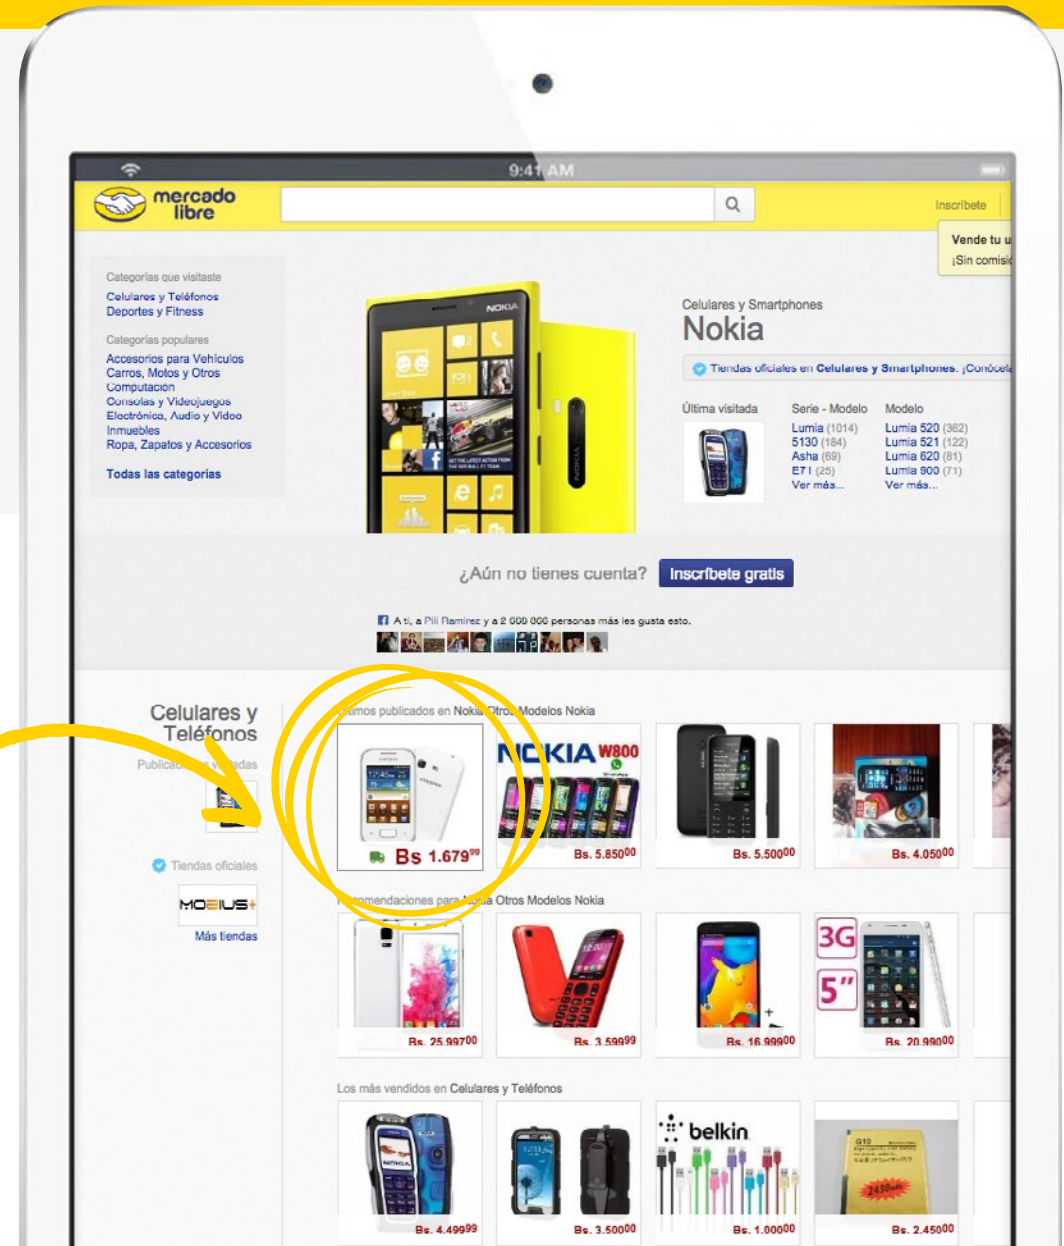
9:41 AM

mercado libre

Inscríbete

Vende tu u
¡Sin comisió

Categorías que visitaste
Celulares y Teléfonos
Deportes y Fitness

Categorías populares
Accesorios para Vehículos
Carros, Motos y Otros
Computación
Consolas y Videojuegos
Electrónica, Audio y Video
Inmuebles
Ropa, Zapatos y Accesorios

Todas las categorías

NOKIA

Celulares y Smartphones
Nokia

Tiendas oficiales en Celulares y Smartphones. ¡Conócela

Última visitada

Serie - Modelo
Lumia (1014)
5130 (184)
Asha (69)
E71 (25)
Ver más...

Modelo
Lumia 520 (362)
Lumia 521 (122)
Lumia 620 (81)
Lumia 900 (71)
Ver más...

¿Aún no tienes cuenta? Inscríbete gratis

A ti, a Pili Ramírez y a 2 000 000 personas más les gusta esto.

Celulares y Teléfonos

Publicaci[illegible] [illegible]adas

Tiendas oficiales

MOBIUS+

Más tiendas

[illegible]mos publicados en Nokia Otros Modelos Nokia

Bs 1.679$^{99}$

NOKIA W800

Bs. 5.850$^{00}$

Bs. 5.500$^{00}$

Bs. 4.050$^{00}$

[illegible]omendaciones para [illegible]a Otros Modelos Nokia

Bs. 25.997$^{00}$

Bs. 3.599$^{99}$

Bs. 16.999$^{00}$

3G
5"

Bs. 20.990$^{00}$

Los más vendidos en Celulares y Teléfonos

Bs. 4.499$^{99}$

Bs. 3.500$^{00}$

belkin

Bs. 1.000$^{00}$

Bs. 2.450$^{00}$